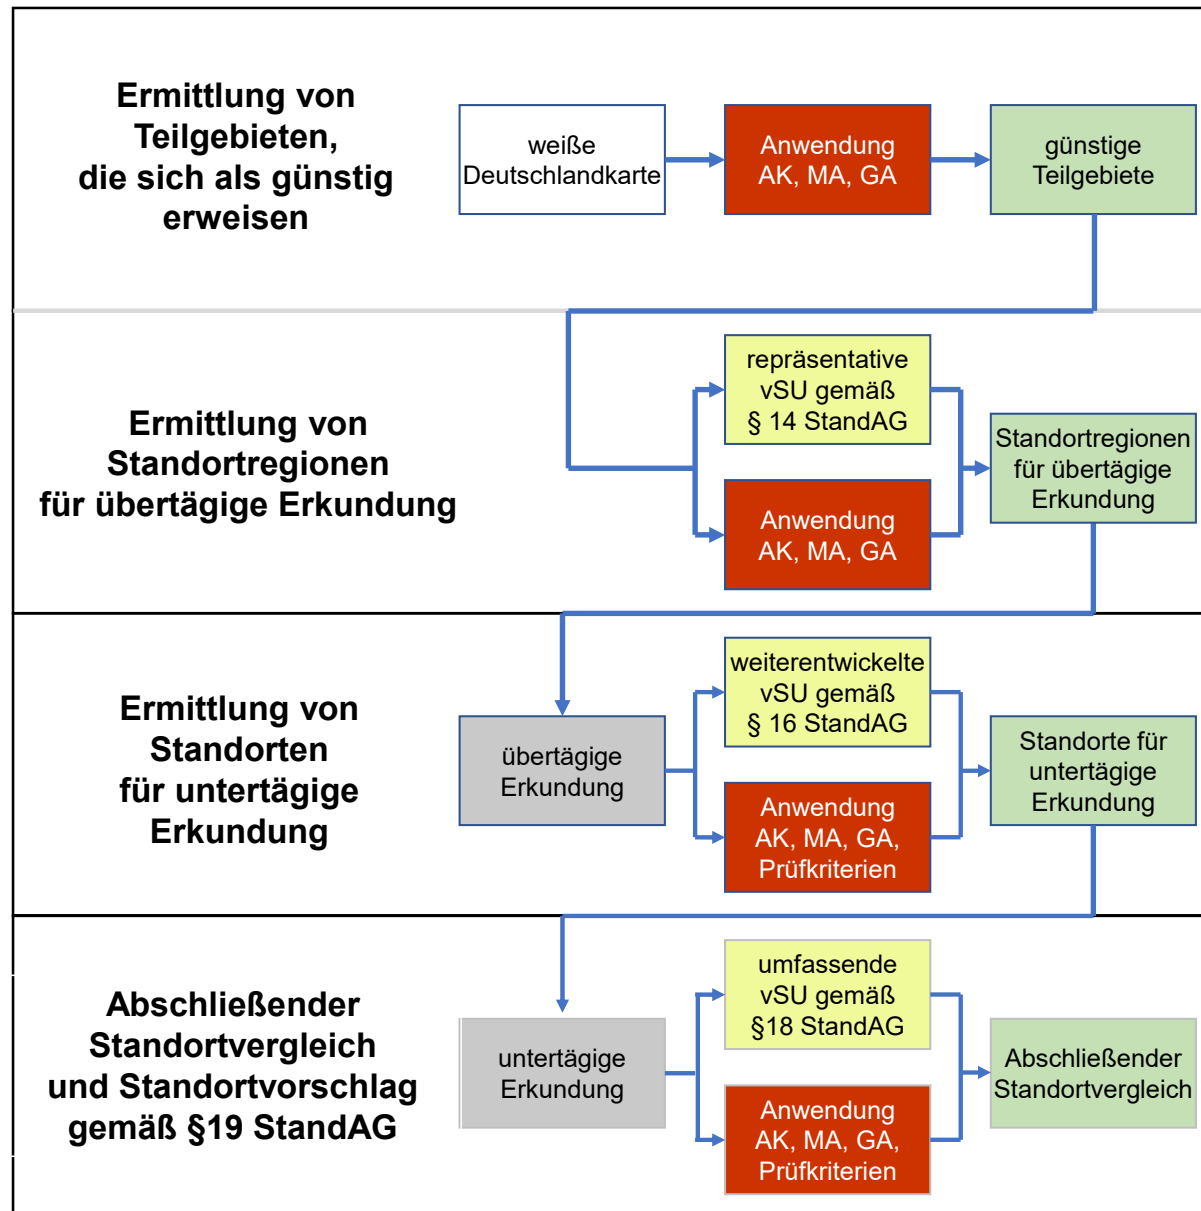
Ermittlung von Teilgebieten, die sich als günstig erweisen

weiße Deutschlandkarte

Anwendung AK, MA, GA

günstige Teilgebiete

Ermittlung von Standortregionen für übertägige Erkundung

repräsentative vSU gemäß § 14 StandAG

Anwendung AK, MA, GA

Standortregionen für übertägige Erkundung

Ermittlung von Standorten für untertägige Erkundung

übertägige Erkundung

weiterentwickelte vSU gemäß § 16 StandAG

Anwendung AK, MA, GA, Prüfkriterien

Standorte für untertägige Erkundung

Abschließender Standortvergleich und Standortvorschlag gemäß §19 StandAG

untertägige Erkundung

umfassende vSU gemäß §18 StandAG

Anwendung AK, MA, GA, Prüfkriterien

Abschließender Standortvergleich